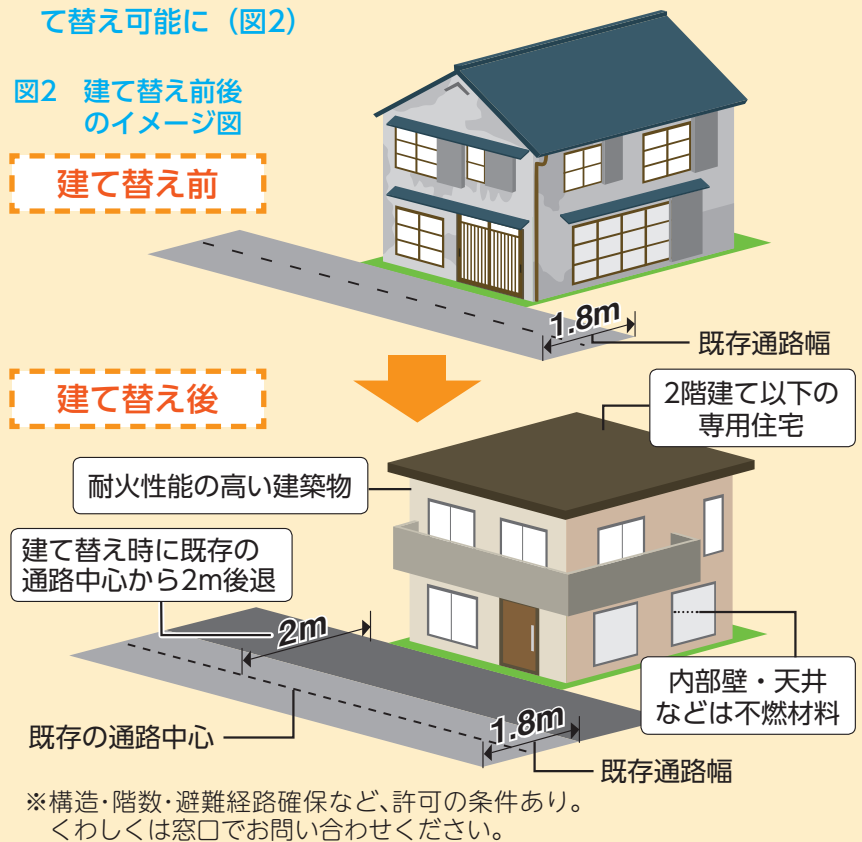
て替え可能に（図2）

図2　建て替え前後のイメージ図

建て替え前

1.8m

既存通路幅

建て替え後

2階建て以下の専用住宅

耐火性能の高い建築物

建て替え時に既存の通路中心から2m後退

2m

内部壁・天井などは不燃材料

既存の通路中心

1.8m

既存通路幅

※構造･階数･避難経路確保など､許可の条件あり。
くわしくは窓口でお問い合わせください。